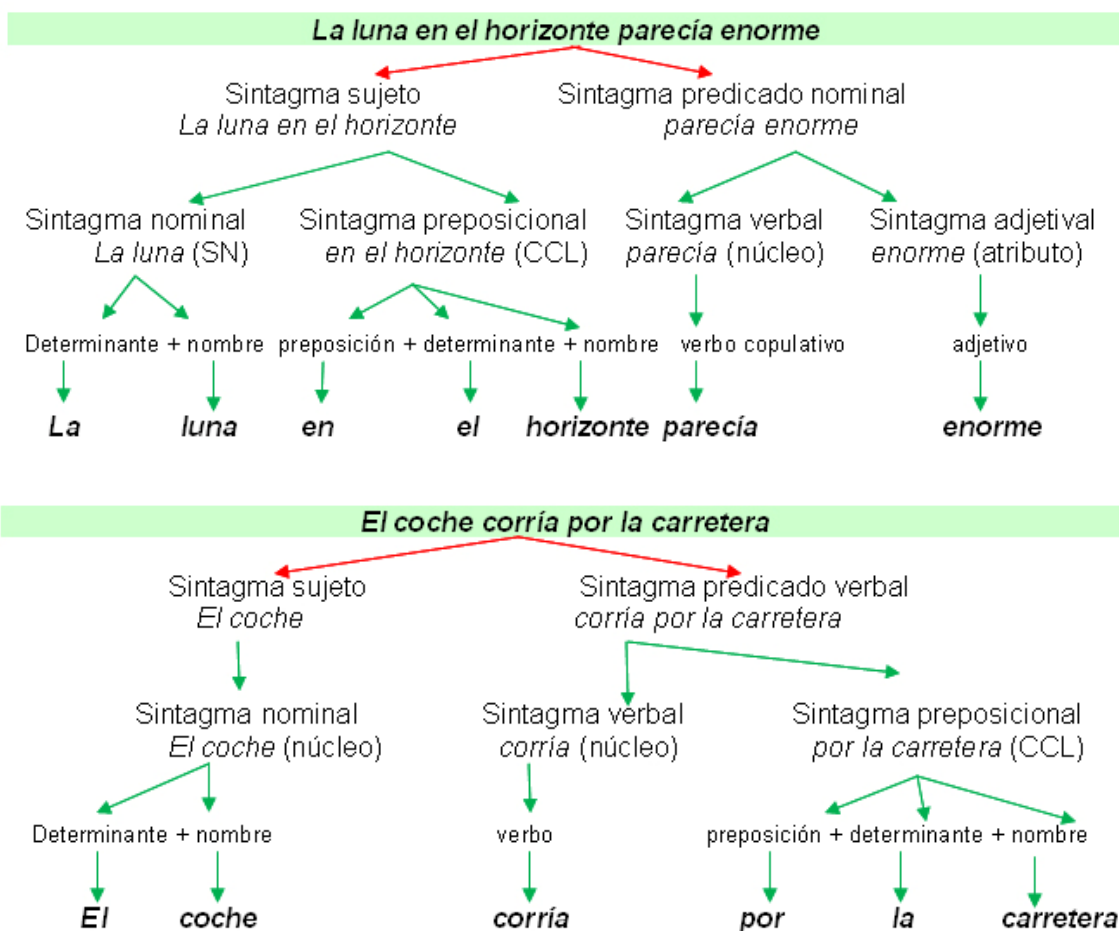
La luna en el horizonte parecía enorme

Sintagma sujeto
La luna en el horizonte

Sintagma predicado nominal
parecía enorme

Sintagma nominal
La luna (SN)

Sintagma preposicional
en el horizonte (CCL)

Sintagma verbal
parecía (núcleo)

Sintagma adjetival
enorme (atributo)

Determinante + nombre

preposición + determinante + nombre

verbo copulativo

adjetivo

La luna en el horizonte parecía enorme

El coche corría por la carretera

Sintagma sujeto
El coche

Sintagma predicado verbal
corría por la carretera

Sintagma nominal
El coche (núcleo)

Sintagma verbal
corría (núcleo)

Sintagma preposicional
por la carretera (CCL)

Determinante + nombre

verbo

preposición + determinante + nombre

El coche corría por la carretera